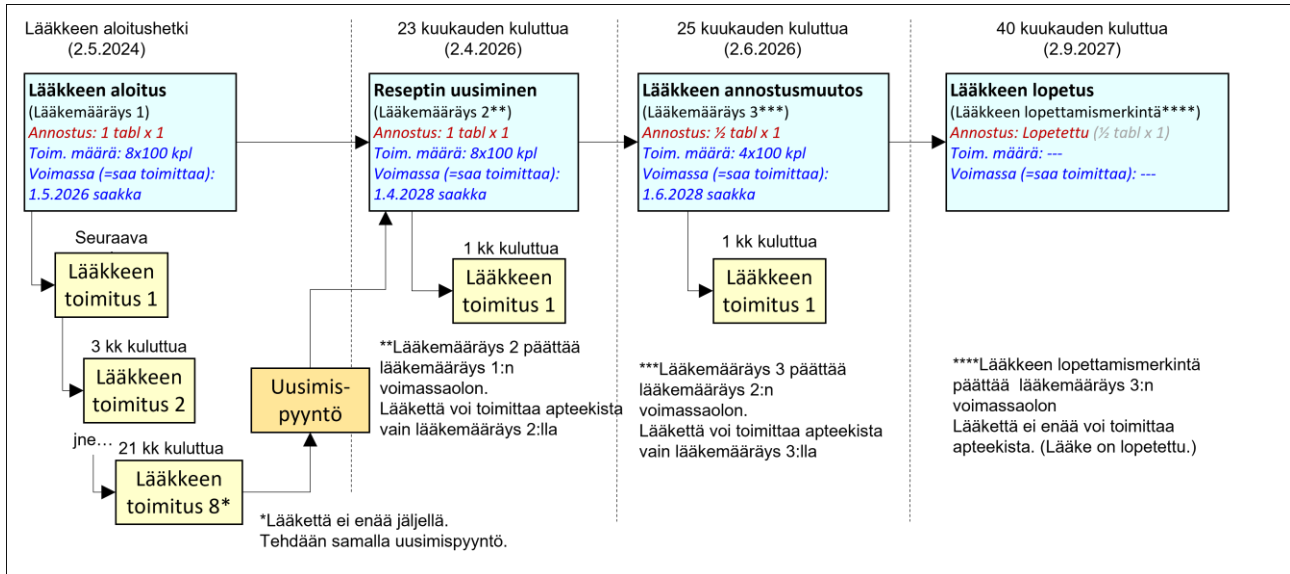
Lääkkeen aloitushetki
(2.5.2024)

Lääkkeen aloitus
(Lääkemääräys 1)
Annostus: 1 tabl x 1
Toim. määrä: 8x100 kpl
Voimassa (=saa toimittaa): 1.5.2026 saakka

Seuraava

Lääkkeen toimitus 1

3 kk kuluttua

Lääkkeen toimitus 2

jne…

21 kk kuluttua

Lääkkeen toimitus 8*

*Lääkettä ei enää jäljellä. Tehdään samalla uusimispyyntö.

Uusimis-pyyntö

23 kuukauden kuluttua
(2.4.2026)

Reseptin uusiminen
(Lääkemääräys 2**)
Annostus: 1 tabl x 1
Toim. määrä: 8x100 kpl
Voimassa (=saa toimittaa): 1.4.2028 saakka

1 kk kuluttua

Lääkkeen toimitus 1

**Lääkemääräys 2 päättää lääkemääräys 1:n voimassaolon.
Lääkettä voi toimittaa apteekista vain lääkemääräys 2:lla

25 kuukauden kuluttua
(2.6.2026)

Lääkkeen annostusmuutos
(Lääkemääräys 3***)
Annostus: ½ tabl x 1
Toim. määrä: 4x100 kpl
Voimassa (=saa toimittaa): 1.6.2028 saakka

1 kk kuluttua

Lääkkeen toimitus 1

***Lääkemääräys 3 päättää lääkemääräys 2:n voimassaolon.
Lääkettä voi toimittaa apteekista vain lääkemääräys 3:lla

40 kuukauden kuluttua
(2.9.2027)

Lääkkeen lopetus
(Lääkkeen lopettamismerkintä****)
Annostus: Lopetettu (½ tabl x 1)
Toim. määrä: ---
Voimassa (=saa toimittaa): ---

****Lääkkeen lopettamismerkintä päättää lääkemääräys 3:n voimassaolon
Lääkettä ei enää voi toimittaa apteekista. (Lääke on lopetettu.)